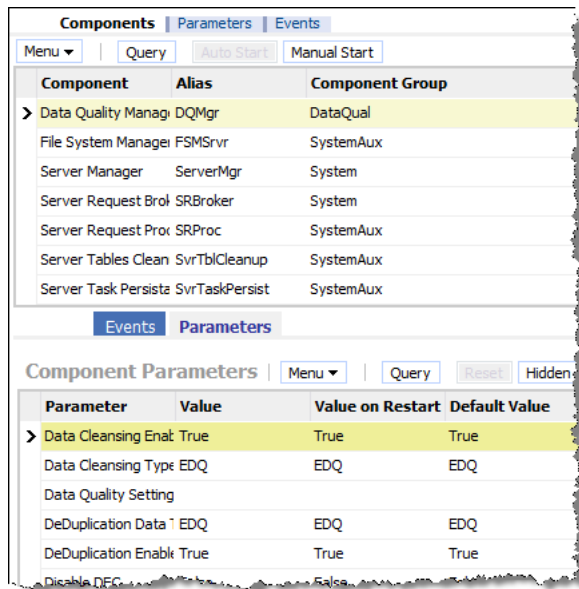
Components | Parameters | Events

Menu ▾ | Query | Auto Start | Manual Start

| Component | Alias | Component Group |
|---|---|---|
| Data Quality Manag | DQMgr | DataQual |
| File System Manager | FSMSrvr | SystemAux |
| Server Manager | ServerMgr | System |
| Server Request Brol | SRBroker | System |
| Server Request Proc | SRProc | SystemAux |
| Server Tables Clean | SvrTblCleanup | SystemAux |
| Server Task Persista | SvrTaskPersist | SystemAux |

Events | Parameters

Component Parameters | Menu ▾ | Query | Reset | Hidden

| Parameter | Value | Value on Restart | Default Value |
|---|---|---|---|
| Data Cleansing Enab | True | True | True |
| Data Cleansing Type | EDQ | EDQ | EDQ |
| Data Quality Setting | | | |
| DeDuplication Data T | EDQ | EDQ | EDQ |
| DeDuplication Enable | True | True | True |
| Disable DFC | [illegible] | False | |